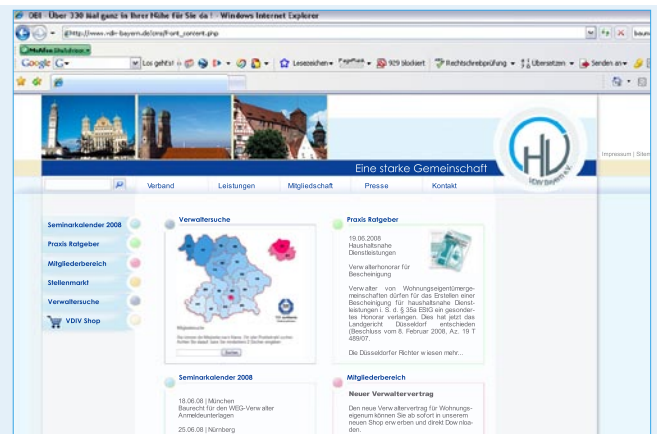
DEI - Über 330 Mal ganz in Ihrer Nähe für Sie da ! - Windows Internet Explorer

http://www.vdiv-bayern.de/cms/front_content.php

Google G- Los geht's! 929 blockiert Rechtschreibprüfung Übersetzen Senden an

Eine starke Gemeinschaft

VDIV Bayern e.V.

Impressum | Sitem

Verband Leistungen Mitgliedschaft Presse Kontakt

Seminarkalender 2008

Praxis Ratgeber

Mitgliederbereich

Stellenmarkt

Verwaltersuche

VDIV Shop

Verwaltersuche

Suchen

Praxis Ratgeber

19.06.2008
Haushaltsnahe Dienstleistungen

Verwalterhonorar für Bescheinigung

Verwalter von Wohnungseigentümergemeinschaften dürfen für das Erstellen einer Bescheinigung für haushaltsnahe Dienstleistungen i. S. d. § 35a EStG ein gesondertes Honorar verlangen. Dies hat jetzt das Landgericht Düsseldorf entschieden (Beschluss vom 8. Februar 2008, Az. 19 T 489/07.

Die Düsseldorfer Richter wiesen mehr...

Seminarkalender 2008

18.06.08 | München
Baurecht für den WEG-Verwalter
Anmeldeunterlagen

25.06.08 | Nürnberg

Mitgliederbereich

Neuer Verwaltervertrag

Den neue Verwaltervertrag für Wohnungseigenum können Sie ab sofort in unserem neuen Shop erwerben und direkt Downloaden.